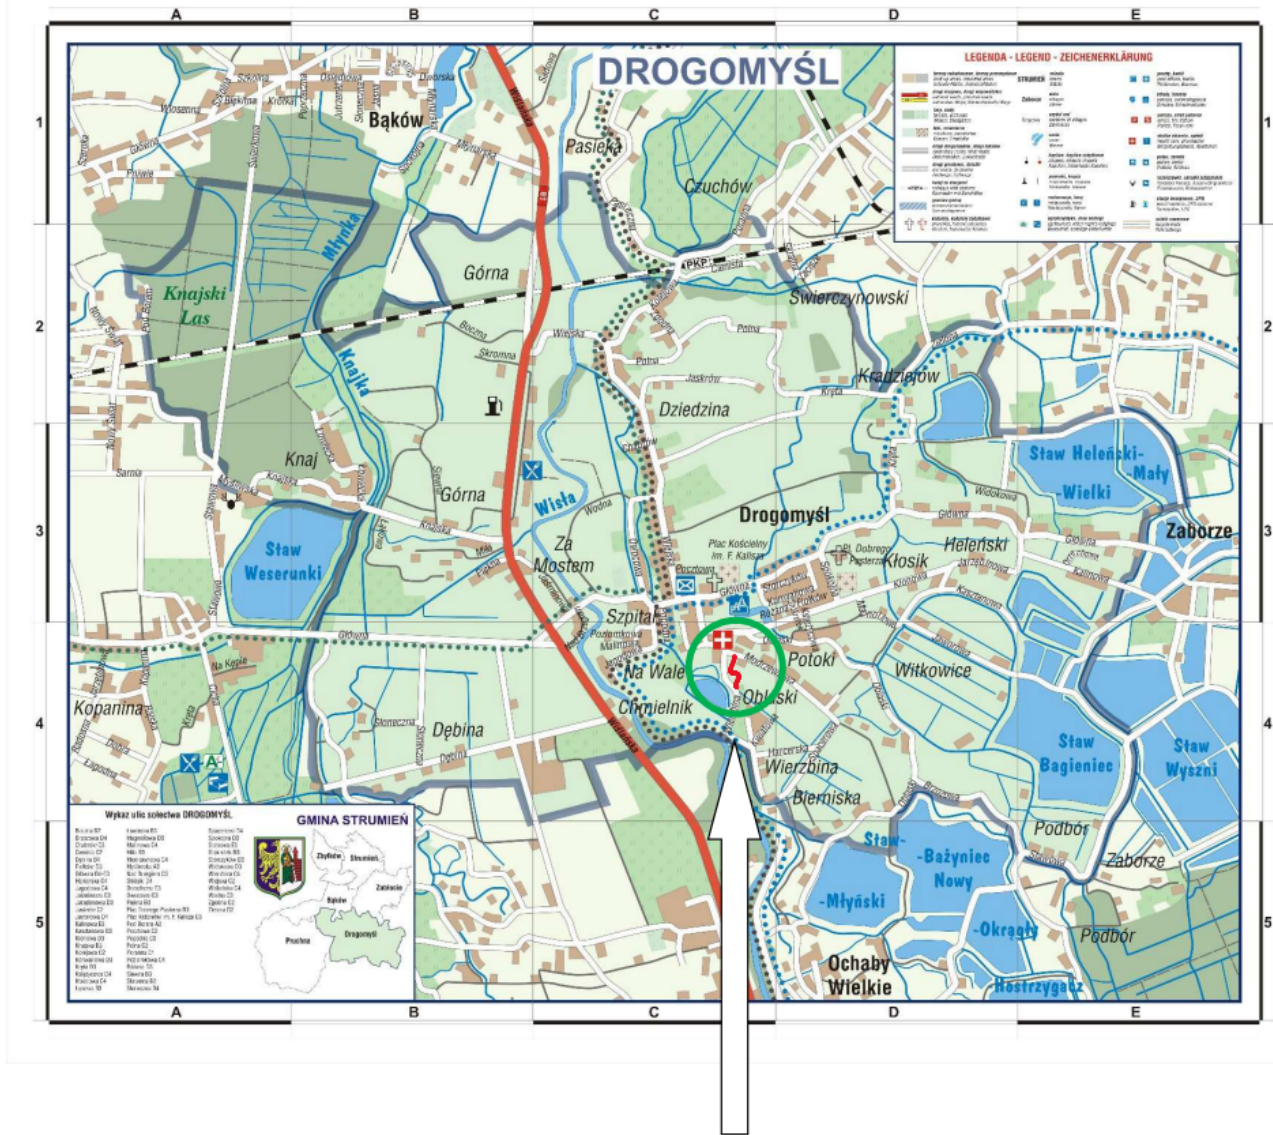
A B C D E

1 2 3 4 5

DROGOMYŚL

LEGENDA - LEGEND - ZEICHENERKLÄRUNG

Bąków
Pasieka
Czuchów
Knajski Las
Młynka
Górna
PKP
Świerczynowski
Kradziejów
Dziedzina
Knajka
Knaj
Górna
Wisła
Staw Weserunki
Za Mostem
Drogomyśl
Plac Kościelny im. F. Kalisza
Pl. Dobrego Pasterza
Kłosik
Heleński
Staw Heleński-Mały
-Wielki
Zaborze
Szpital
Na Wale
Potoki
Witkowice
Obłaski
Chmielnik
Kopanina
Dębina
Wierzbina
Bierniska
Staw Bagieniec
Staw Wyszni
Podbór
Zaborze
Staw-Bażyniec Nowy
-Młyński
-Okrągły
Podbór
Ochaby Wielkie
Hostrzygałz

Wykaz ulic sołectwa DROGOMYŚL
GMINA STRUMIEŃ
Zbytków
Strumień
Zabłocie
Bąków
Drogomyśl
Pruchna